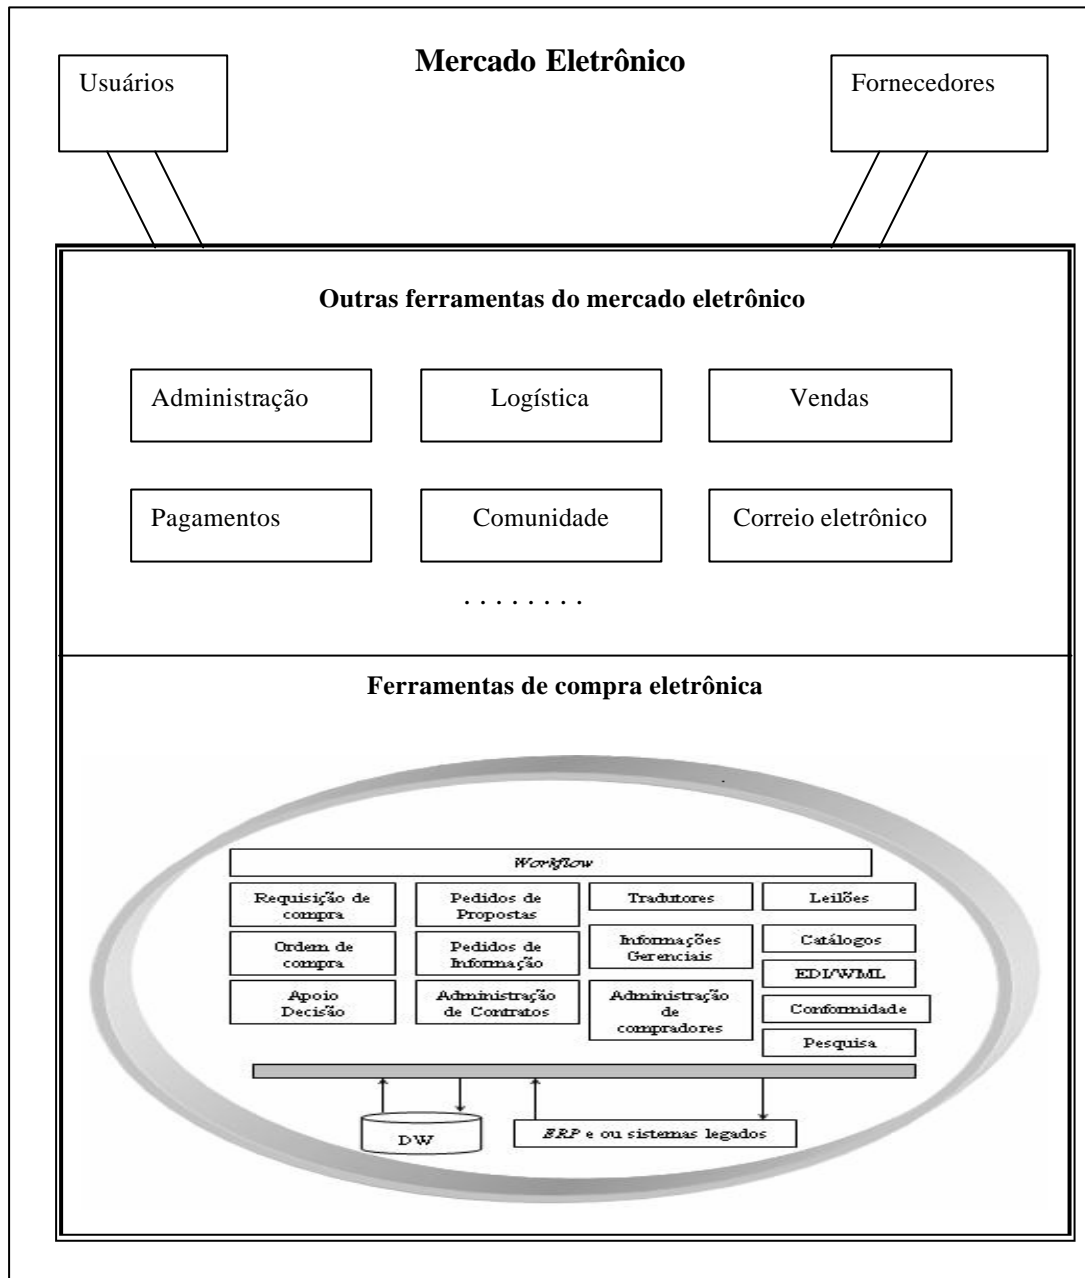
Usuários

Mercado Eletrônico

Fornecedores

Outras ferramentas do mercado eletrônico

Administração

Logística

Vendas

Pagamentos

Comunidade

Correio eletrônico

. . . . . . . . .

Ferramentas de compra eletrônica

*Workflow*

Requisição de compra

Pedidos de Propostas

Tradutores

Leilões

Ordem de compra

Pedidos de Informação

Informações Gerenciais

Catálogos

EDI/WML

Apoio Decisão

Administração de Contratos

Administração de compradores

Conformidade

Pesquisa

DW

*ERP* e ou sistemas legados